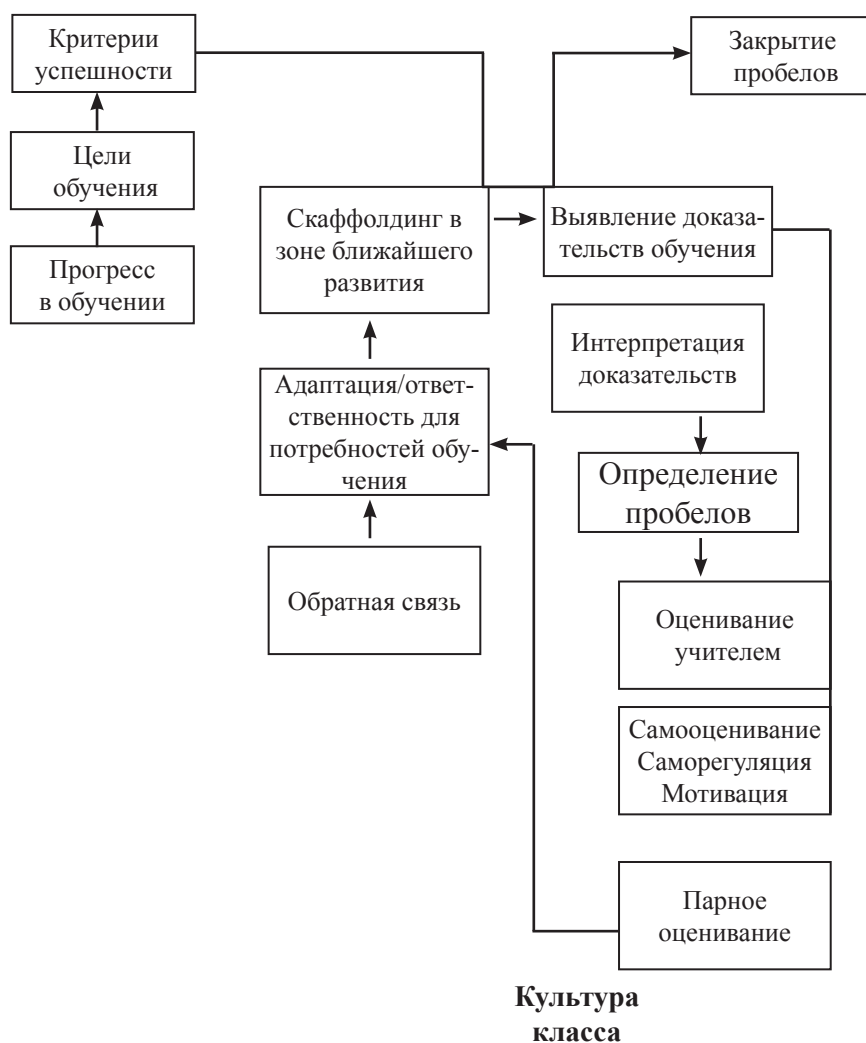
Критерии успешности

Цели обучения

Прогресс в обучении

Закрытие пробелов

Скаффолдинг в зоне ближайшего развития

Выявление доказательств обучения

Интерпретация доказательств

Адаптация/ответственность для потребностей обучения

Определение пробелов

Обратная связь

Оценивание учителем

Самооценивание
Саморегуляция
Мотивация

Парное оценивание

**Культура класса**